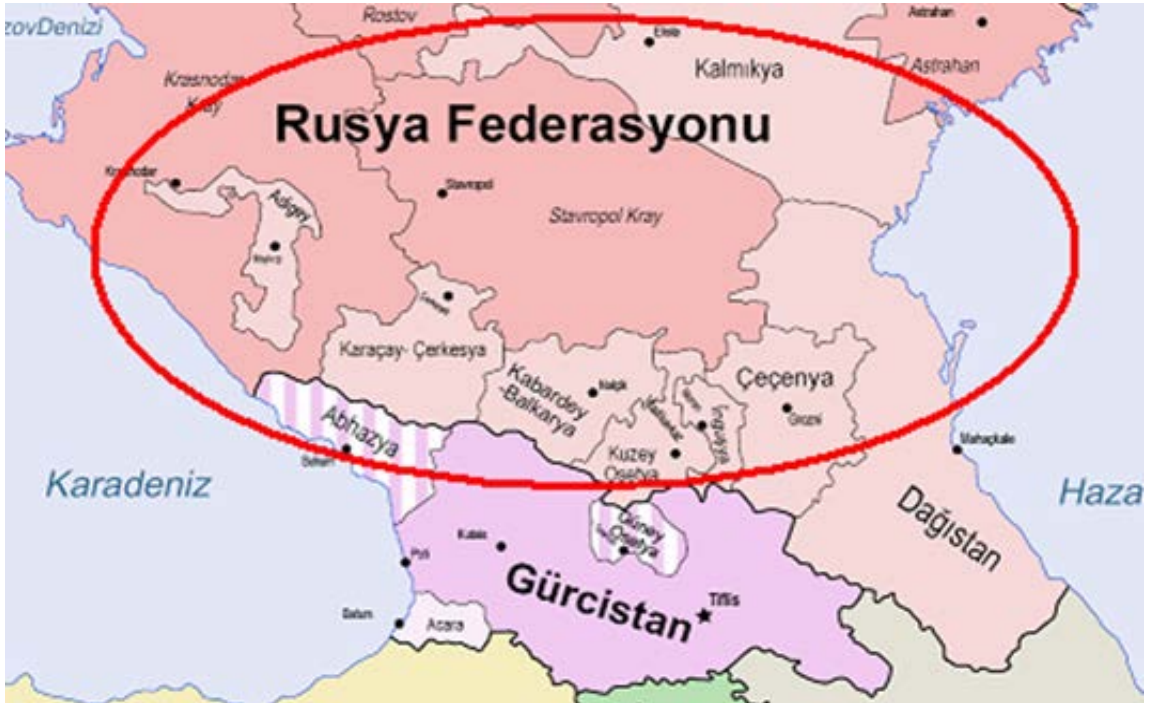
zovDenizi

Rostov

Elista

Astrahan

Kalmıkya

Astrahan

Krasnodar Kray

Rusya Federasyonu

Krasnodar

Adigey

Stavropol

Stavropol Kray

Maykop

Çerkesk

Karaçay- Çerkesya

Kabardey -Balkarya

Nalçik

Vladikavkaz

Nazran

İnguşya

Çeçenya

Grozni

Abhazya

Suhumi

Kuzey Osetya

Mahaçkale

Karadeniz

Haza

Güney Osetya

Dağıstan

Kutaisi

Poti

Gürcistan

Tiflis

Batum

Acara